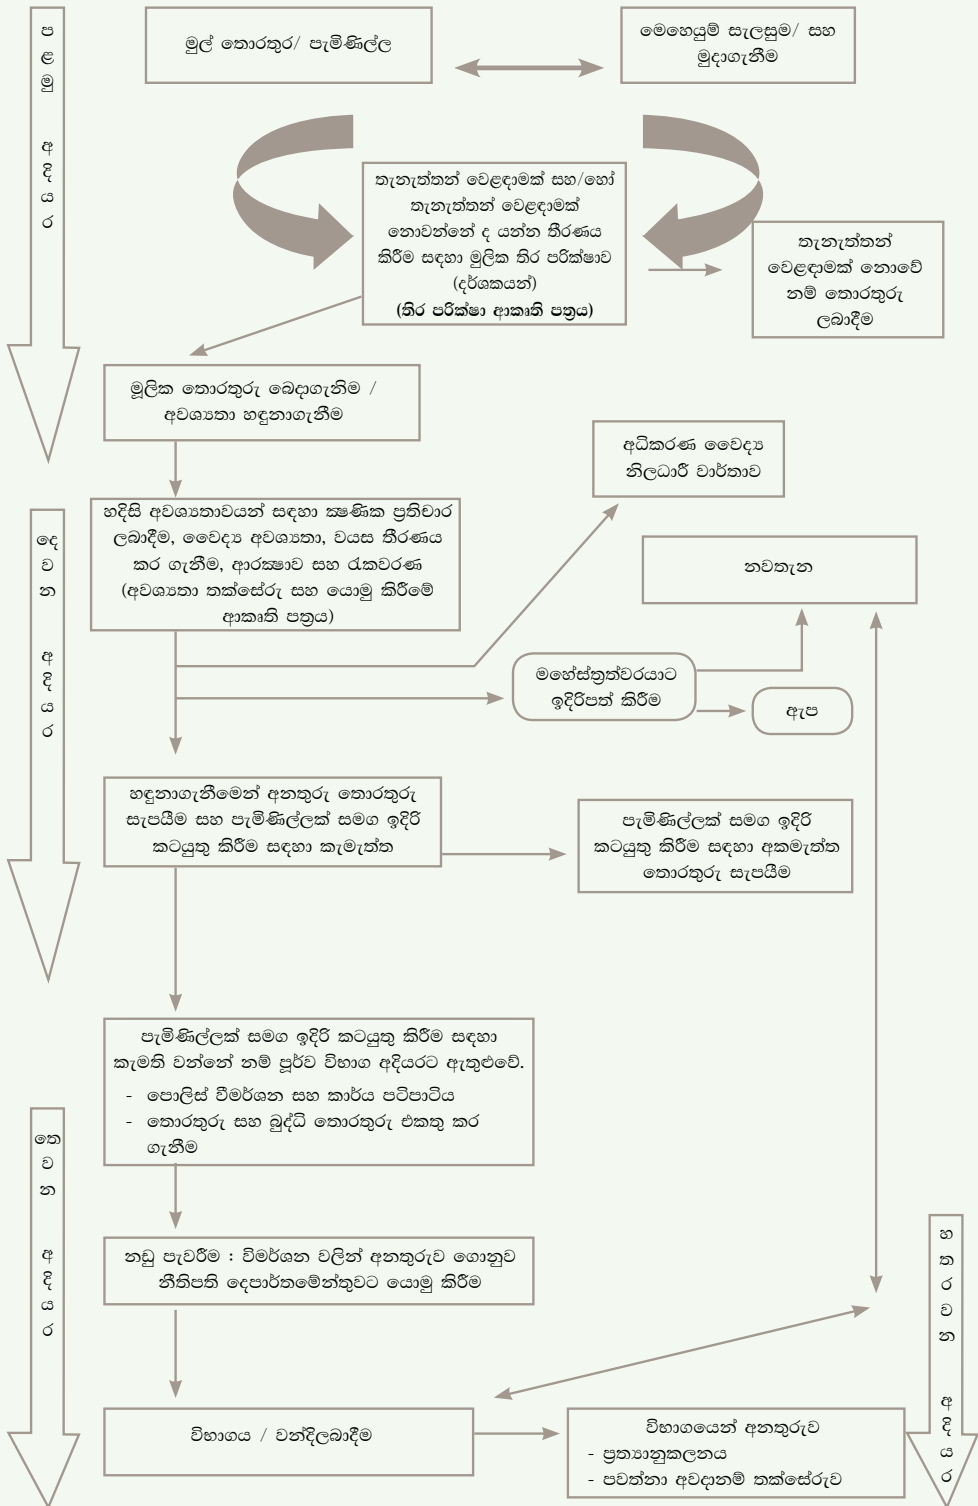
පළමු අදියර

මුල් තොරතුර/ පැමිණිල්ල

මෙහෙයුම් සැලසුම/ සහ මුදාගැනීම

තැනැත්තන් වෙළඳාමක් සහ/හෝ තැනැත්තන් වෙළඳාමක් නොවන්නේ ද යන්න තීරණය කිරීම සඳහා මූලික තිර පරීක්ෂාව (දර්ශකයන්) (තිර පරීක්ෂා ආකෘති පත්‍රය)

තැනැත්තන් වෙළඳාමක් නොවේ නම් තොරතුරු ලබාදීම

මූලික තොරතුරු බෙදාගැනීම / අවශ්‍යතා හඳුනාගැනීම

අධිකරණ වෛද්‍ය නිලධාරී වාර්තාව

දෙවන අදියර

හදිසි අවශ්‍යතාවයන් සඳහා ක්ෂණික ප්‍රතිචාර ලබාදීම, වෛද්‍ය අවශ්‍යතා, වයස තීරණය කර ගැනීම, ආරක්ෂාව සහ රැකවරණ (අවශ්‍යතා තක්සේරු සහ යොමු කිරීමේ ආකෘති පත්‍රය)

නවතැන

මහේස්ත්‍රත්වරයාට ඉදිරිපත් කිරීම

ඇප

හඳුනාගැනීමෙන් අනතුරු තොරතුරු සැපයීම සහ පැමිණිල්ලක් සමග ඉදිරි කටයුතු කිරීම සඳහා කැමැත්ත

පැමිණිල්ලක් සමග ඉදිරි කටයුතු කිරීම සඳහා අකමැත්ත තොරතුරු සැපයීම

තෙවන අදියර

පැමිණිල්ලක් සමග ඉදිරි කටයුතු කිරීම සඳහා කැමති වන්නේ නම් පූර්ව විභාග අදියරට ඇතුළුවේ.
- පොලිස් විමර්ශන සහ කාර්ය පටිපාටිය
- තොරතුරු සහ බුද්ධි තොරතුරු එකතු කර ගැනීම

නඩු පැවරීම : විමර්ශන වලින් අනතුරුව ගොනුව නීතිපති දෙපාර්තමේන්තුවට යොමු කිරීම

හතරවන අදියර

විභාගය / වන්දිලබාදීම

විභාගයෙන් අනතුරුව
- ප්‍රත්‍යානුකලනය
- පවත්නා අවදානම් තක්සේරුව